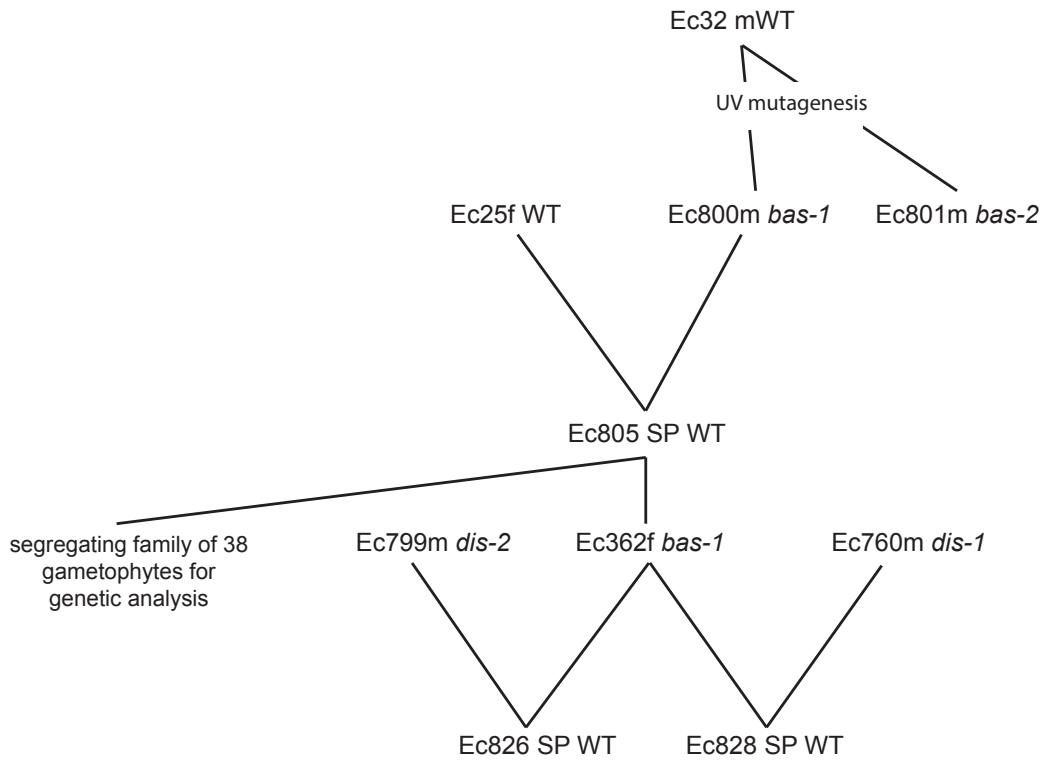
Ec32 mWT

UV mutagenesis

Ec25f WT

Ec800m *bas-1*

Ec801m *bas-2*

Ec805 SP WT

segregating family of 38 gametophytes for genetic analysis

Ec799m *dis-2*

Ec362f *bas-1*

Ec760m *dis-1*

Ec826 SP WT

Ec828 SP WT